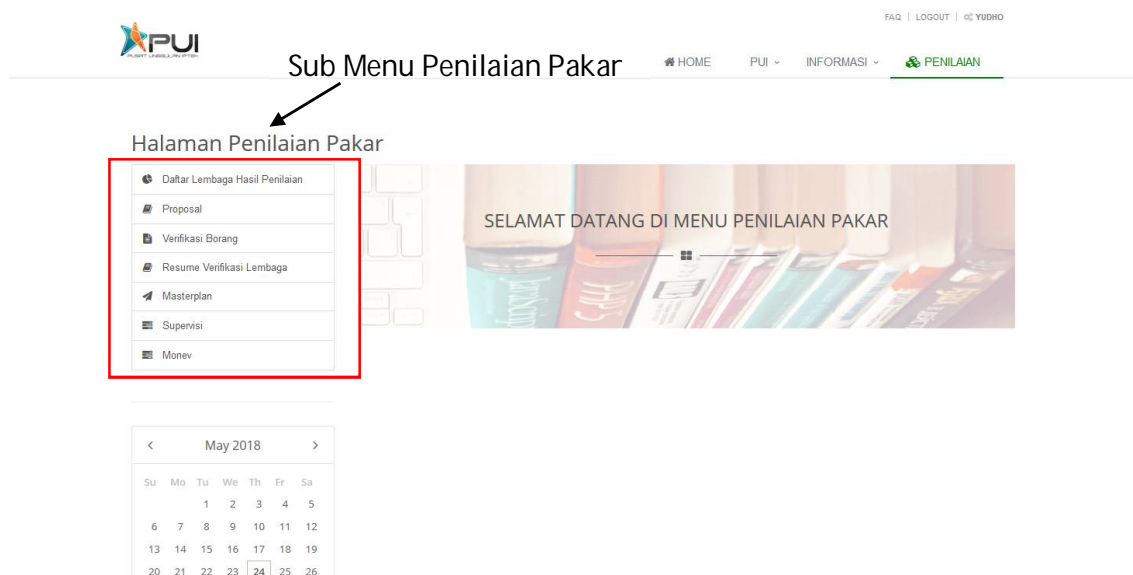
FAQ | LOGOUT | YUDHO

PUI
PUSAT UNGGULAN IPTEK

Sub Menu Penilaian Pakar

HOME PUI INFORMASI PENILAIAN

Halaman Penilaian Pakar

Daftar Lembaga Hasil Penilaian
Proposal
Verifikasi Borang
Resume Verifikasi Lembaga
Masterplan
Supervisi
Monev

SELAMAT DATANG DI MENU PENILAIAN PAKAR

| < | | | May 2018 | | | > |
|---|---|---|---|---|---|---|
| Su | Mo | Tu | We | Th | Fr | Sa |
| | | 1 | 2 | 3 | 4 | 5 |
| 6 | 7 | 8 | 9 | 10 | 11 | 12 |
| 13 | 14 | 15 | 16 | 17 | 18 | 19 |
| 20 | 21 | 22 | 23 | 24 | 25 | 26 |